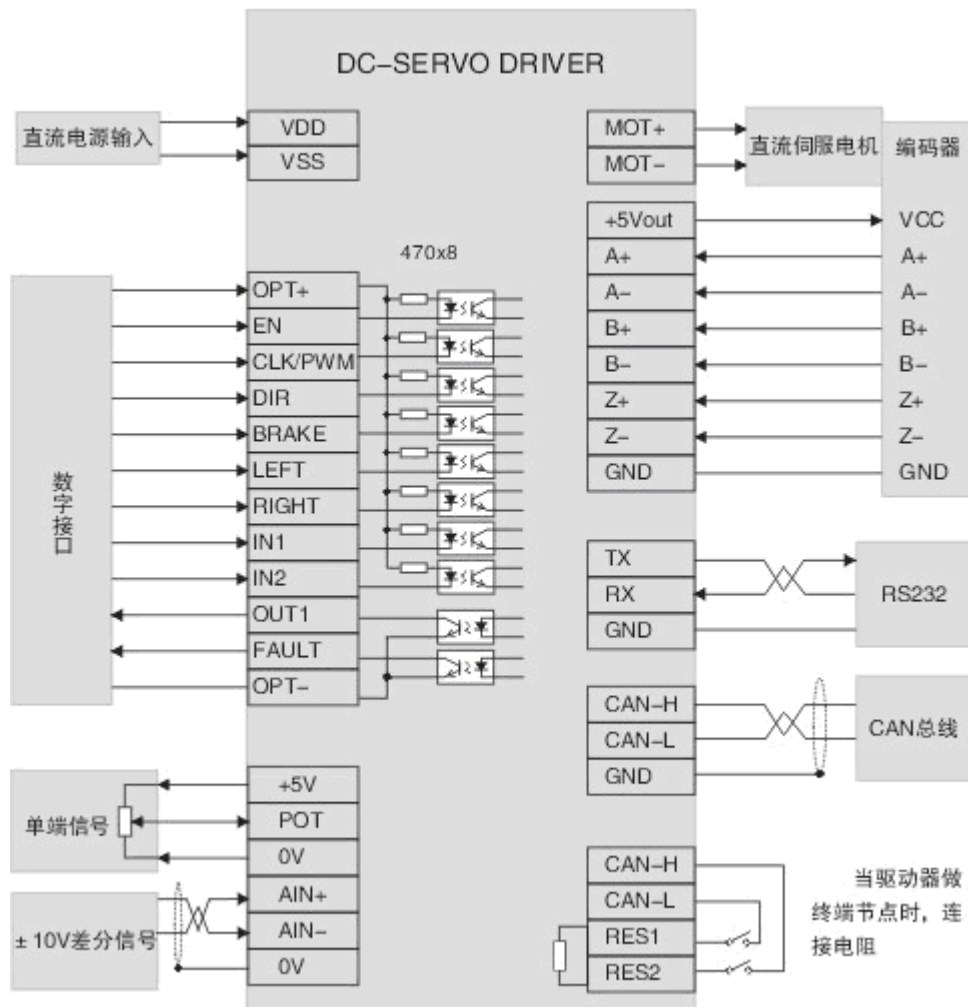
DC-SERVO DRIVER

直流电源输入

VDD
VSS

470x8

数字接口

OPT+
EN
CLK/PWM
DIR
BRAKE
LEFT
RIGHT
IN1
IN2
OUT1
FAULT
OPT-

单端信号

+5V
POT
0V

±10V差分信号

AIN+
AIN-
0V

MOT+
MOT-

直流伺服电机

编码器

+5Vout
A+
A-
B+
B-
Z+
Z-
GND

VCC
A+
A-
B+
B-
Z+
Z-
GND

TX
RX
GND

RS232

CAN-H
CAN-L
GND

CAN总线

CAN-H
CAN-L
RES1
RES2

当驱动器做终端节点时，连接电阻